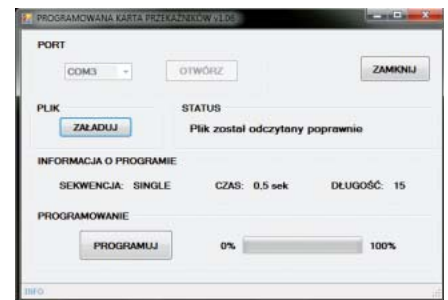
PROGRAMOWANA KARTA PRZEKAŹNIKÓW V1.06

PORT

COM3

OTWÓRZ

ZAMKNIJ

PLIK

ZAŁADUJ

STATUS

Plik został odczytany poprawnie

INFORMACJA O PROGRAMIE

SEKWENCJA: SINGLE

CZAS: 0,5 sek

DŁUGOŚĆ: 15

PROGRAMOWANIE

PROGRAMUJ

0%

100%

INFO